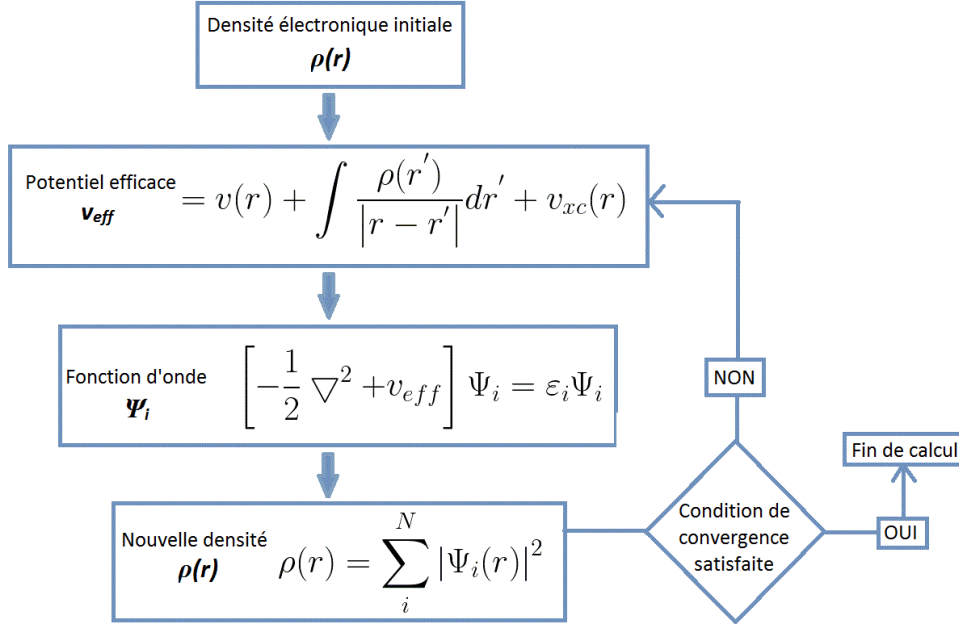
Densité électronique initiale
$\rho(r)$

Potentiel efficace
$v_{eff}$ $= v(r) + \int \frac{\rho(r')}{|r-r'|}dr' + v_{xc}(r)$

Fonction d'onde
$\Psi_i$ $\left[-\frac{1}{2}\nabla^2 + v_{eff}\right]\Psi_i = \varepsilon_i\Psi_i$

Nouvelle densité
$\rho(r)$ $\rho(r) = \sum_{i}^{N} |\Psi_i(r)|^2$

Condition de convergence satisfaite

NON

OUI

Fin de calcul